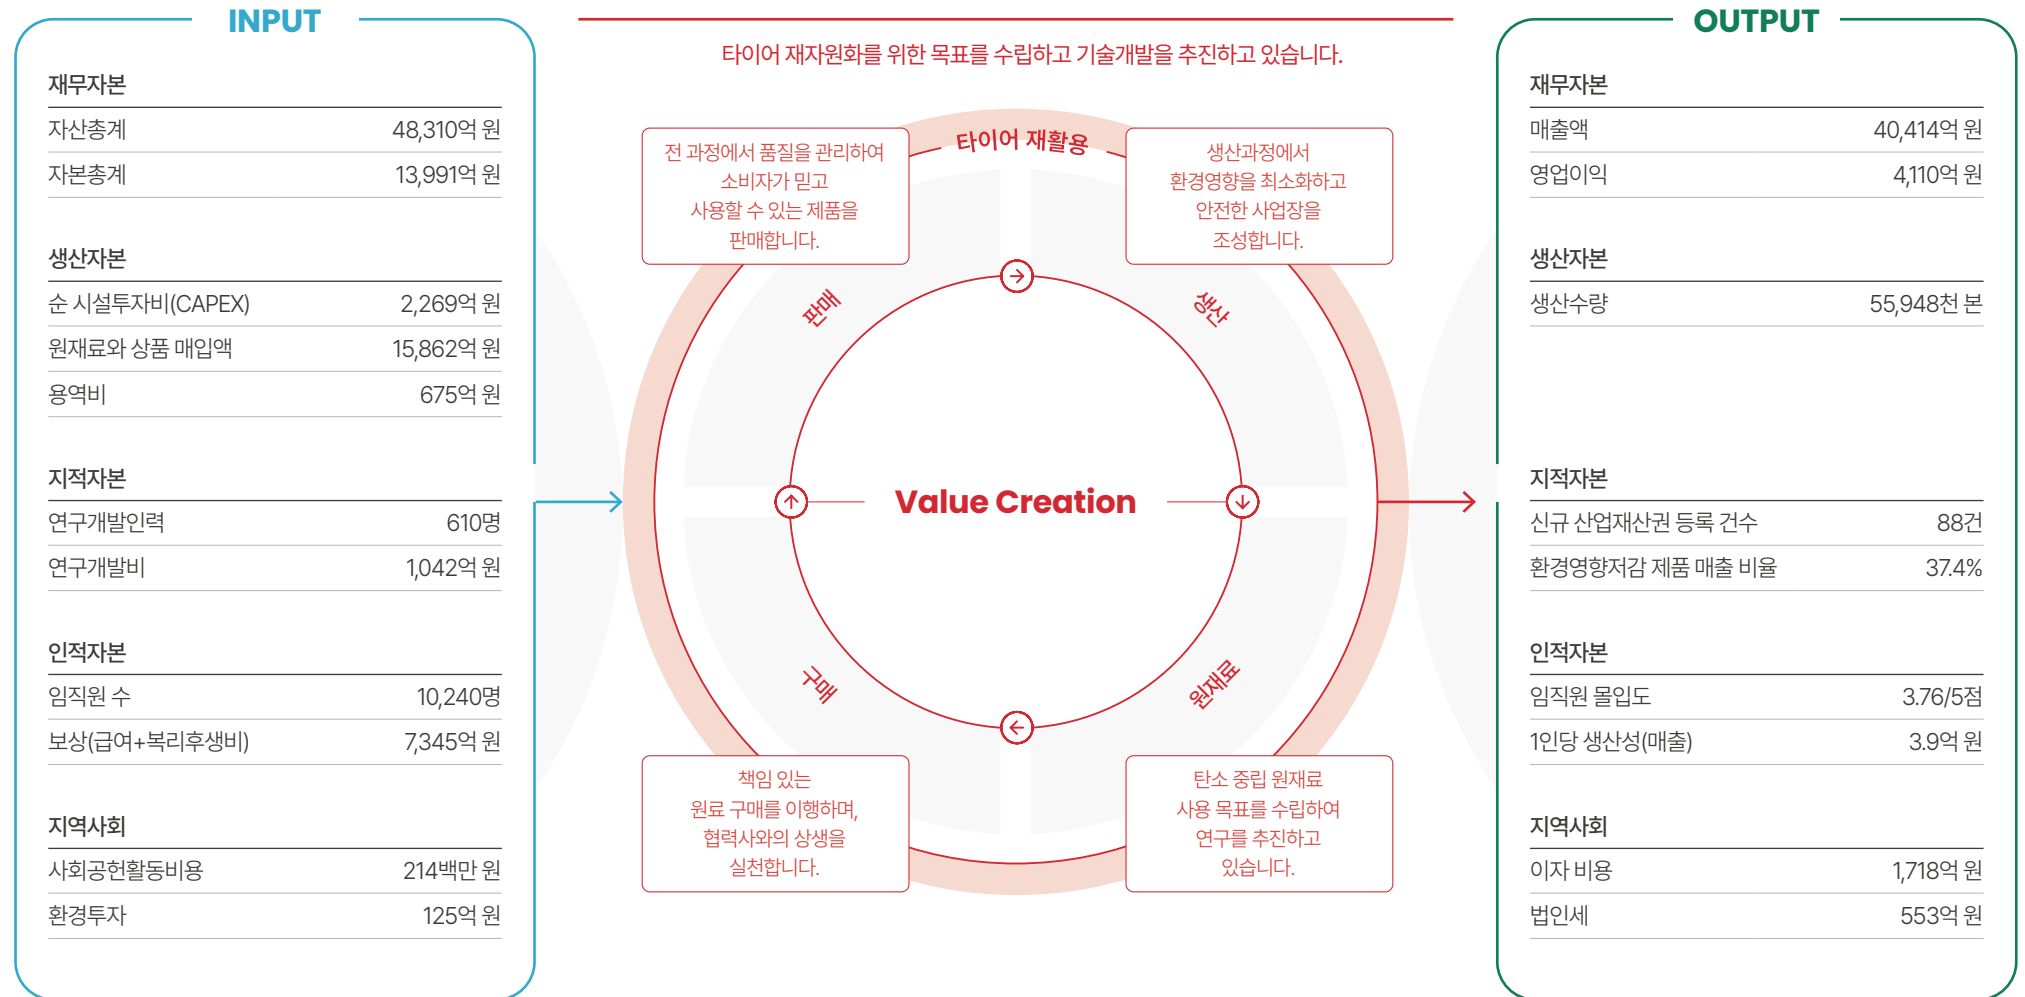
INPUT

재무자본

| 자산총계 | 48,310억 원 |
|---|---|
| 자본총계 | 13,991억 원 |

생산자본

| 순 시설투자비(CAPEX) | 2,269억 원 |
|---|---|
| 원재료와 상품 매입액 | 15,862억 원 |
| 용역비 | 675억 원 |

지적자본

| 연구개발인력 | 610명 |
|---|---|
| 연구개발비 | 1,042억 원 |

인적자본

| 임직원 수 | 10,240명 |
|---|---|
| 보상(급여+복리후생비) | 7,345억 원 |

지역사회

| 사회공헌활동비용 | 214백만 원 |
|---|---|
| 환경투자 | 125억 원 |

타이어 재자원화를 위한 목표를 수립하고 기술개발을 추진하고 있습니다.

전 과정에서 품질을 관리하여 소비자가 믿고 사용할 수 있는 제품을 판매합니다.

타이어 재활용

생산과정에서 환경영향을 최소화하고 안전한 사업장을 조성합니다.

판매

생산

Value Creation

구매

원재료

책임 있는 원료 구매를 이행하며, 협력사와의 상생을 실천합니다.

탄소 중립 원재료 사용 목표를 수립하여 연구를 추진하고 있습니다.

OUTPUT

재무자본

| 매출액 | 40,414억 원 |
|---|---|
| 영업이익 | 4,110억 원 |

생산자본

| 생산수량 | 55,948천 본 |
|---|---|

지적자본

| 신규 산업재산권 등록 건수 | 88건 |
|---|---|
| 환경영향저감 제품 매출 비율 | 37.4% |

인적자본

| 임직원 몰입도 | 3.76/5점 |
|---|---|
| 1인당 생산성(매출) | 3.9억 원 |

지역사회

| 이자 비용 | 1,718억 원 |
|---|---|
| 법인세 | 553억 원 |